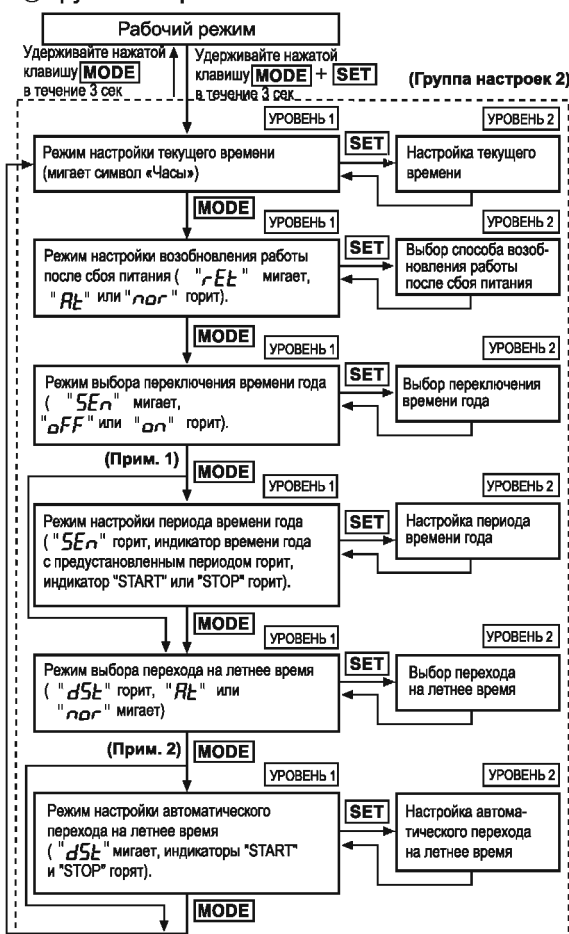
Рабочий режим

Удерживайте нажатой клавишу MODE в течение 3 сек

Удерживайте нажатой клавишу MODE + SET в течение 3 сек

(Группа настроек 2)

УРОВЕНЬ 1

УРОВЕНЬ 2

Режим настройки текущего времени (мигает символ «Часы»)

SET

Настройка текущего времени

MODE

УРОВЕНЬ 1

УРОВЕНЬ 2

Режим настройки возобновления работы после сбоя питания ( "rEt" мигает, "At" или "nor" горит).

SET

Выбор способа возобновления работы после сбоя питания

MODE

УРОВЕНЬ 1

УРОВЕНЬ 2

Режим выбора переключения времени года ( "SEn" мигает, "oFF" или "on" горит).

SET

Выбор переключения времени года

(Прим. 1)

MODE

УРОВЕНЬ 1

УРОВЕНЬ 2

Режим настройки периода времени года ( "SEn" горит, индикатор времени года с предустановленным периодом горит, индикатор "START" или "STOP" горит).

SET

Настройка периода времени года

MODE

УРОВЕНЬ 1

УРОВЕНЬ 2

Режим выбора перехода на летнее время ( "dSt" горит, "At" или "nor" мигает)

SET

Выбор перехода на летнее время

(Прим. 2)

MODE

УРОВЕНЬ 1

УРОВЕНЬ 2

Режим настройки автоматического перехода на летнее время ( "dSt" мигает, индикаторы "START" и "STOP" горят).

SET

Настройка автоматического перехода на летнее время

MODE